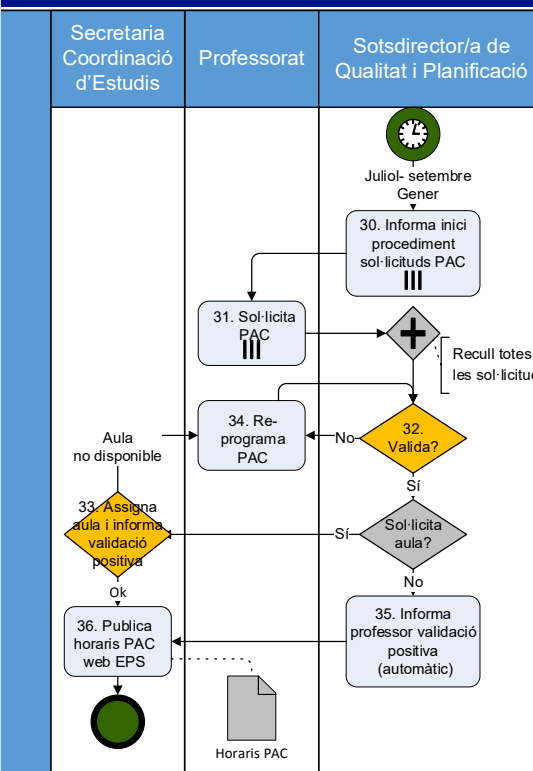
| Secretaria Coordinació d'Estudis | Professorat | Sotsdirector/a de Qualitat i Planificació |
|---|---|---|

Juliol- setembre
Gener

30. Informa inici procediment sol·licituds PAC

31. Sol·licita PAC

Recull totes les sol·licitu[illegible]

32. Valida?

No

34. Re-programa PAC

Aula no disponible

Sí

Sol·licita aula?

Sí

33. Assigna aula i informa validació positiva

No

Ok

35. Informa professor validació positiva (automàtic)

36. Publica horaris PAC web EPS

Horaris PAC